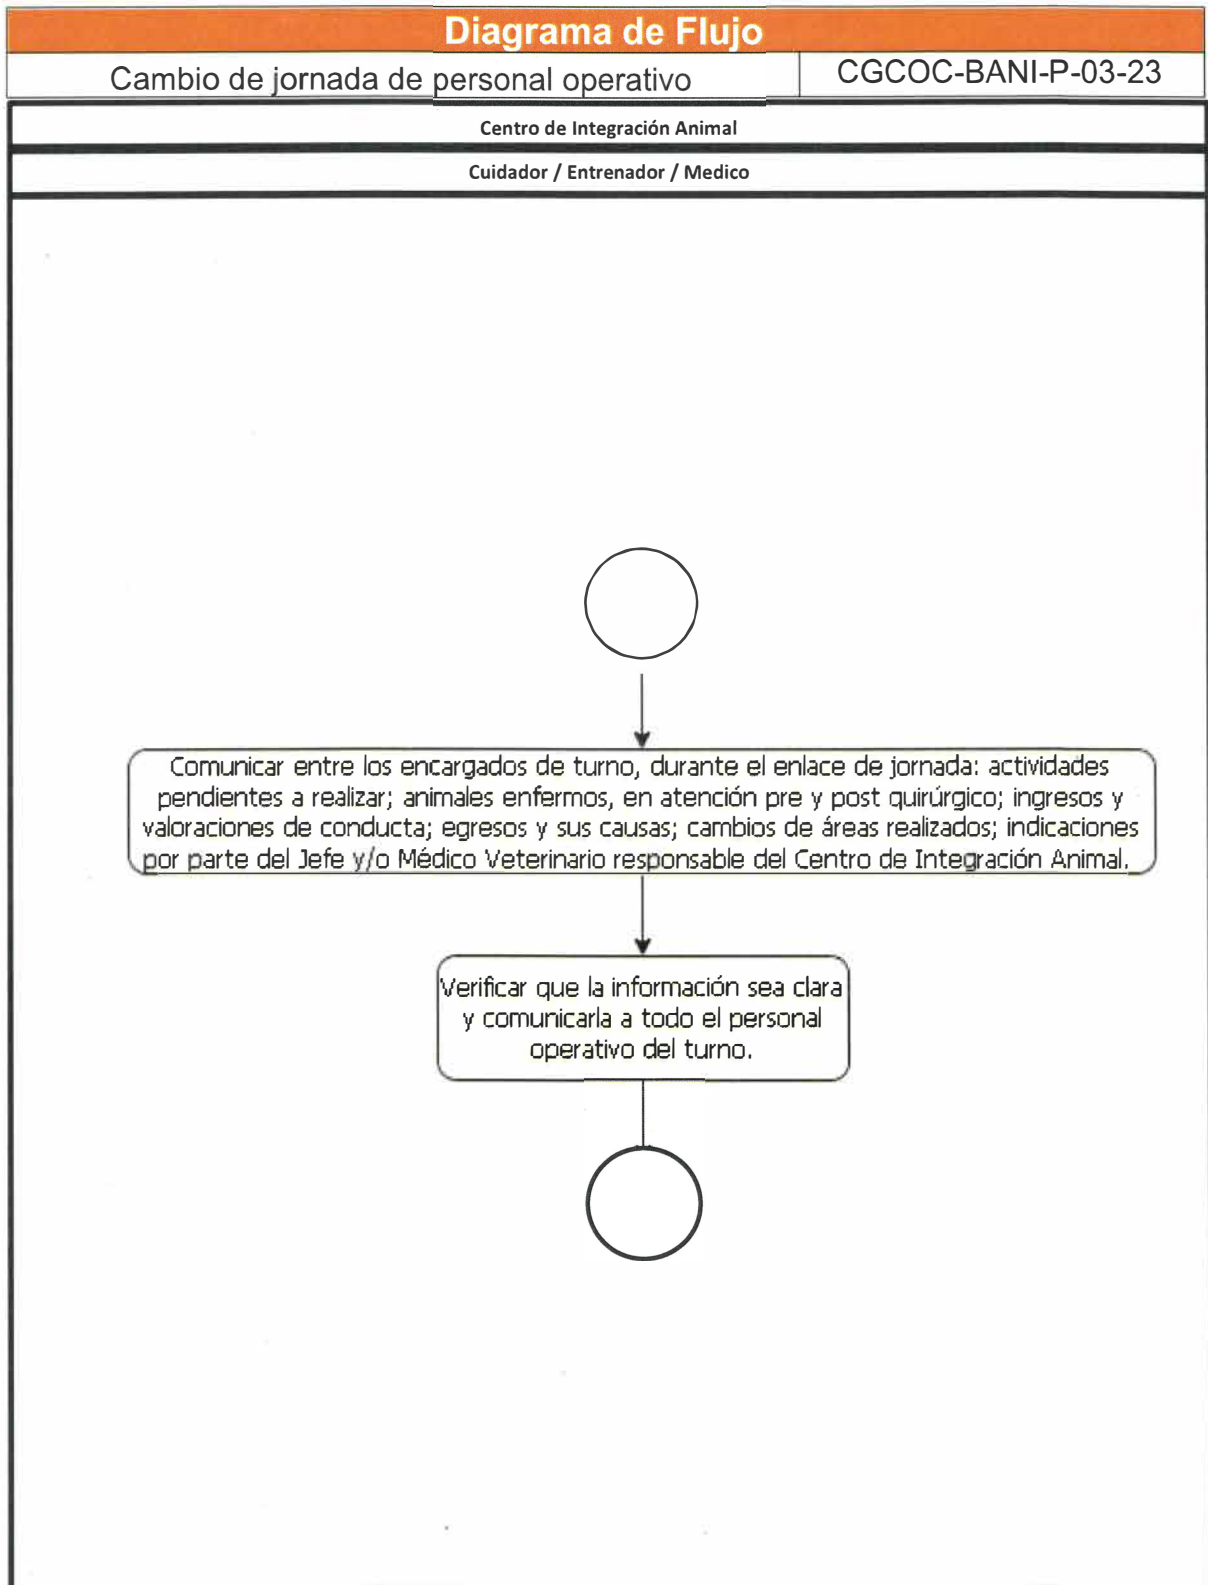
Diagrama de Flujo

Cambio de jornada de personal operativo

CGCOC-BANI-P-03-23

Centro de Integración Animal

Cuidador / Entrenador / Medico

Comunicar entre los encargados de turno, durante el enlace de jornada: actividades pendientes a realizar; animales enfermos, en atención pre y post quirúrgico; ingresos y valoraciones de conducta; egresos y sus causas; cambios de áreas realizados; indicaciones por parte del Jefe y/o Médico Veterinario responsable del Centro de Integración Animal.

Verificar que la información sea clara y comunicarla a todo el personal operativo del turno.